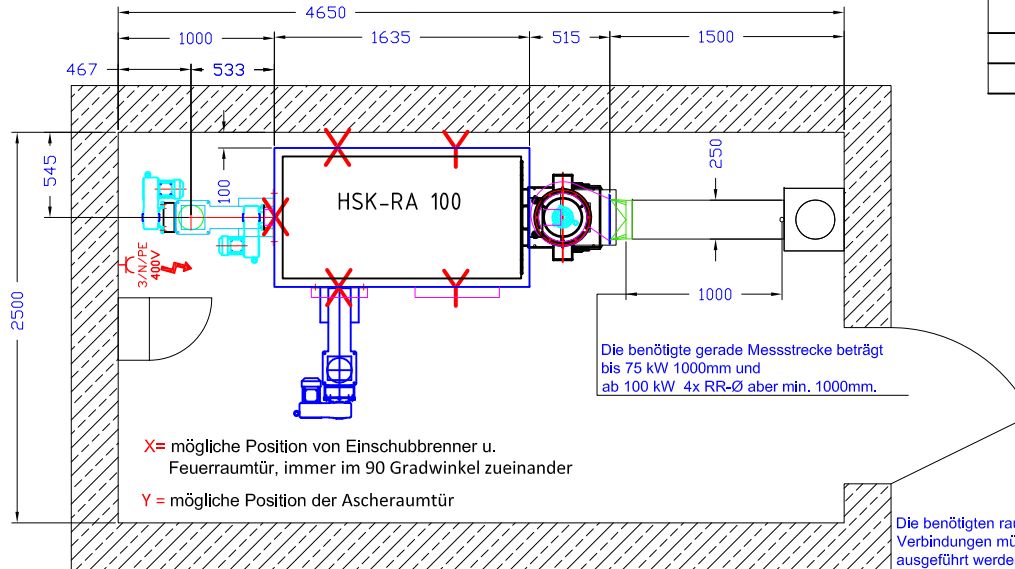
4650

1000

1635

515

1500

467

533

545

100

250

HSK-RA 100

3/N/PE 400V

2500

1000

Die benötigte gerade Messstrecke beträgt bis 75 kW 1000mm und ab 100 kW 4x RR-Ø aber min. 1000mm.

X= mögliche Position von Einschubbrenner u. Feuerraumtür, immer im 90 Gradwinkel zueinander

Y = mögliche Position der Ascheraumtür

Die benötigten rau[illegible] Verbindungen mü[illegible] ausgeführt werde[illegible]